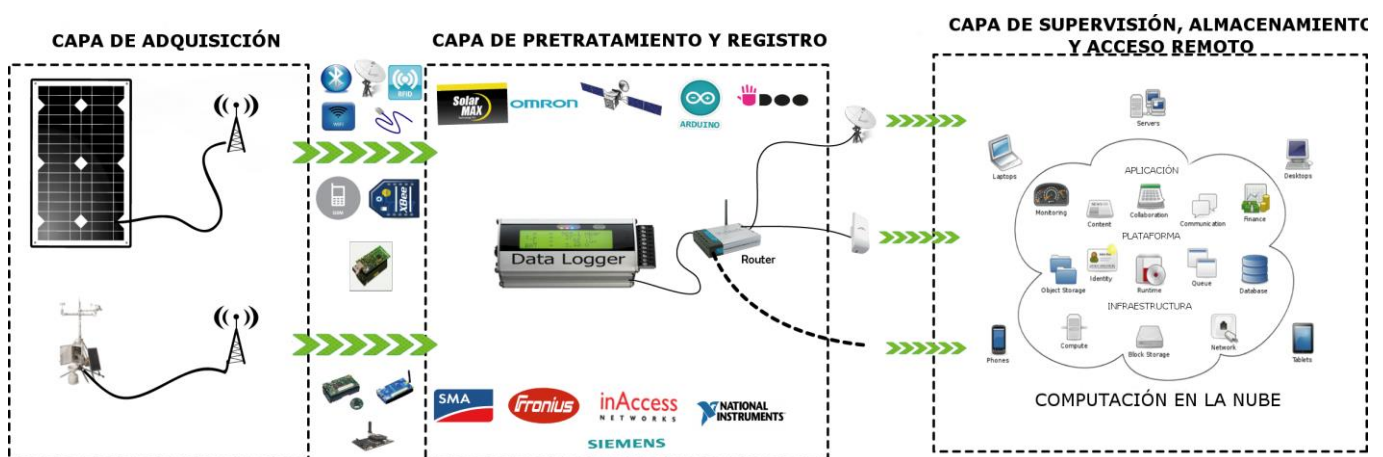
CAPA DE ADQUISICIÓN

CAPA DE PRETRATAMIENTO Y REGISTRO

CAPA DE SUPERVISIÓN, ALMACENAMIENTO Y ACCESO REMOTO

RFID

WiFi

GSM

XBee

Solar MAX

OMRON

ARDUINO

UDOO

Data Logger

Router

SMA

Fronius

inAccess NETWORKS

NATIONAL INSTRUMENTS

SIEMENS

Servers

Laptops

Desktops

APLICACIÓN

Monitoring

Content

Collaboration

Communication

Finance

PLATAFORMA

Object Storage

Identity

Runtime

Queue

Database

INFRAESTRUCTURA

Compute

Block Storage

Network

Phones

Tablets

COMPUTACIÓN EN LA NUBE